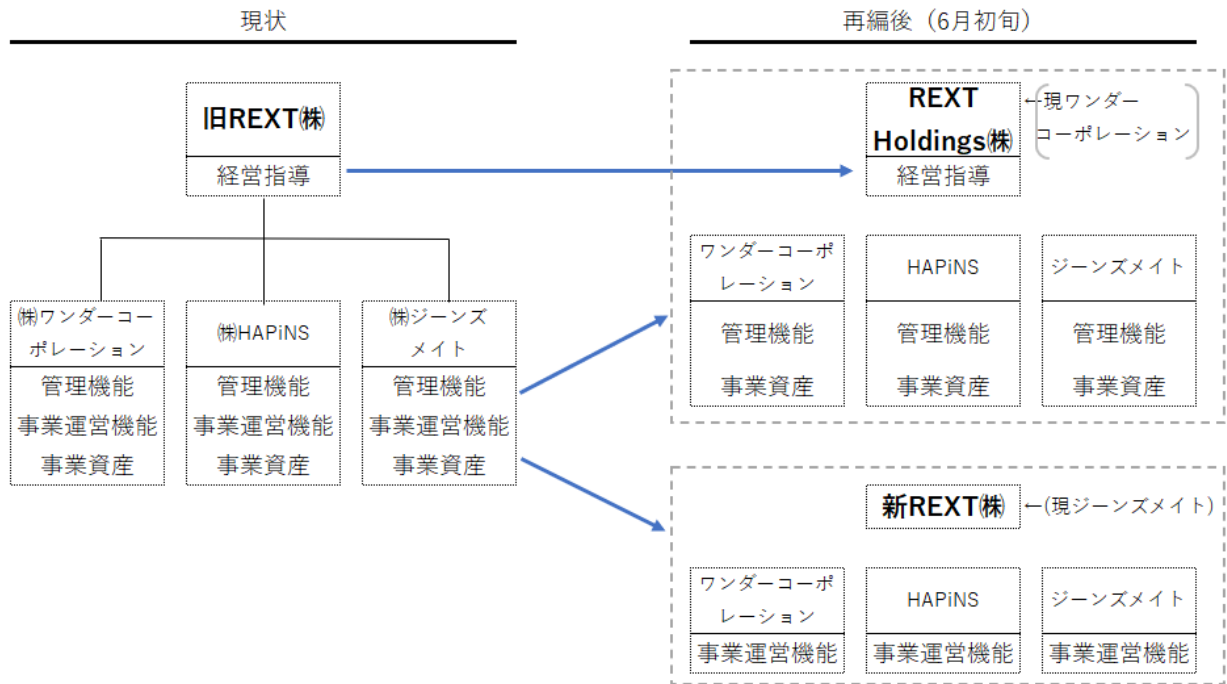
現状

再編後（6月初旬）

旧REXT㈱
経営指導

㈱ワンダーコーポレーション
管理機能
事業運営機能
事業資産

㈱HAPiNS
管理機能
事業運営機能
事業資産

㈱ジーンズメイト
管理機能
事業運営機能
事業資産

REXT Holdings㈱
経営指導

←現ワンダーコーポレーション

ワンダーコーポレーション
管理機能
事業資産

HAPiNS
管理機能
事業資産

ジーンズメイト
管理機能
事業資産

新REXT㈱

←(現ジーンズメイト)

ワンダーコーポレーション
事業運営機能

HAPiNS
事業運営機能

ジーンズメイト
事業運営機能